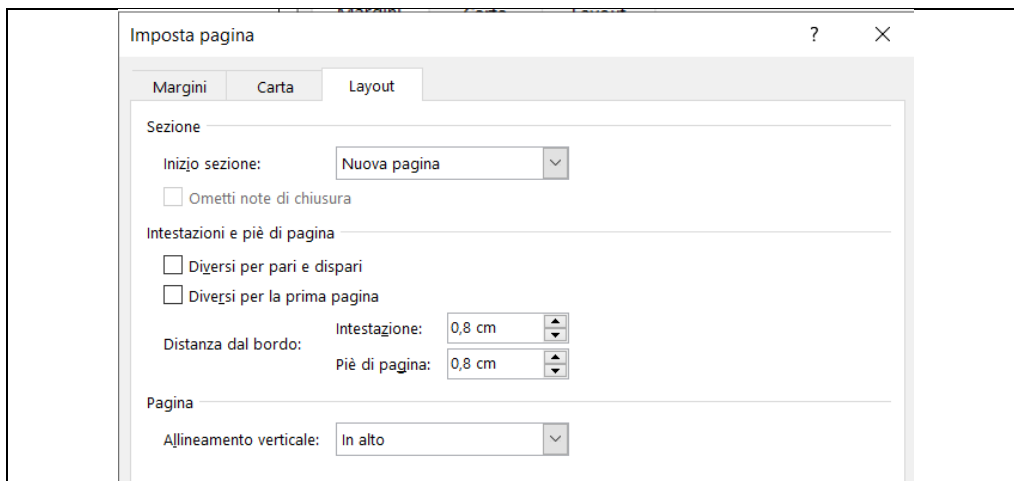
Imposta pagina

?

Margini | Carta | Layout

Sezione

Inizio sezione: Nuova pagina

Ometti note di chiusura

Intestazioni e piè di pagina

Diversi per pari e dispari

Diversi per la prima pagina

Distanza dal bordo: Intestazione: 0,8 cm

Piè di pagina: 0,8 cm

Pagina

Allineamento verticale: In alto